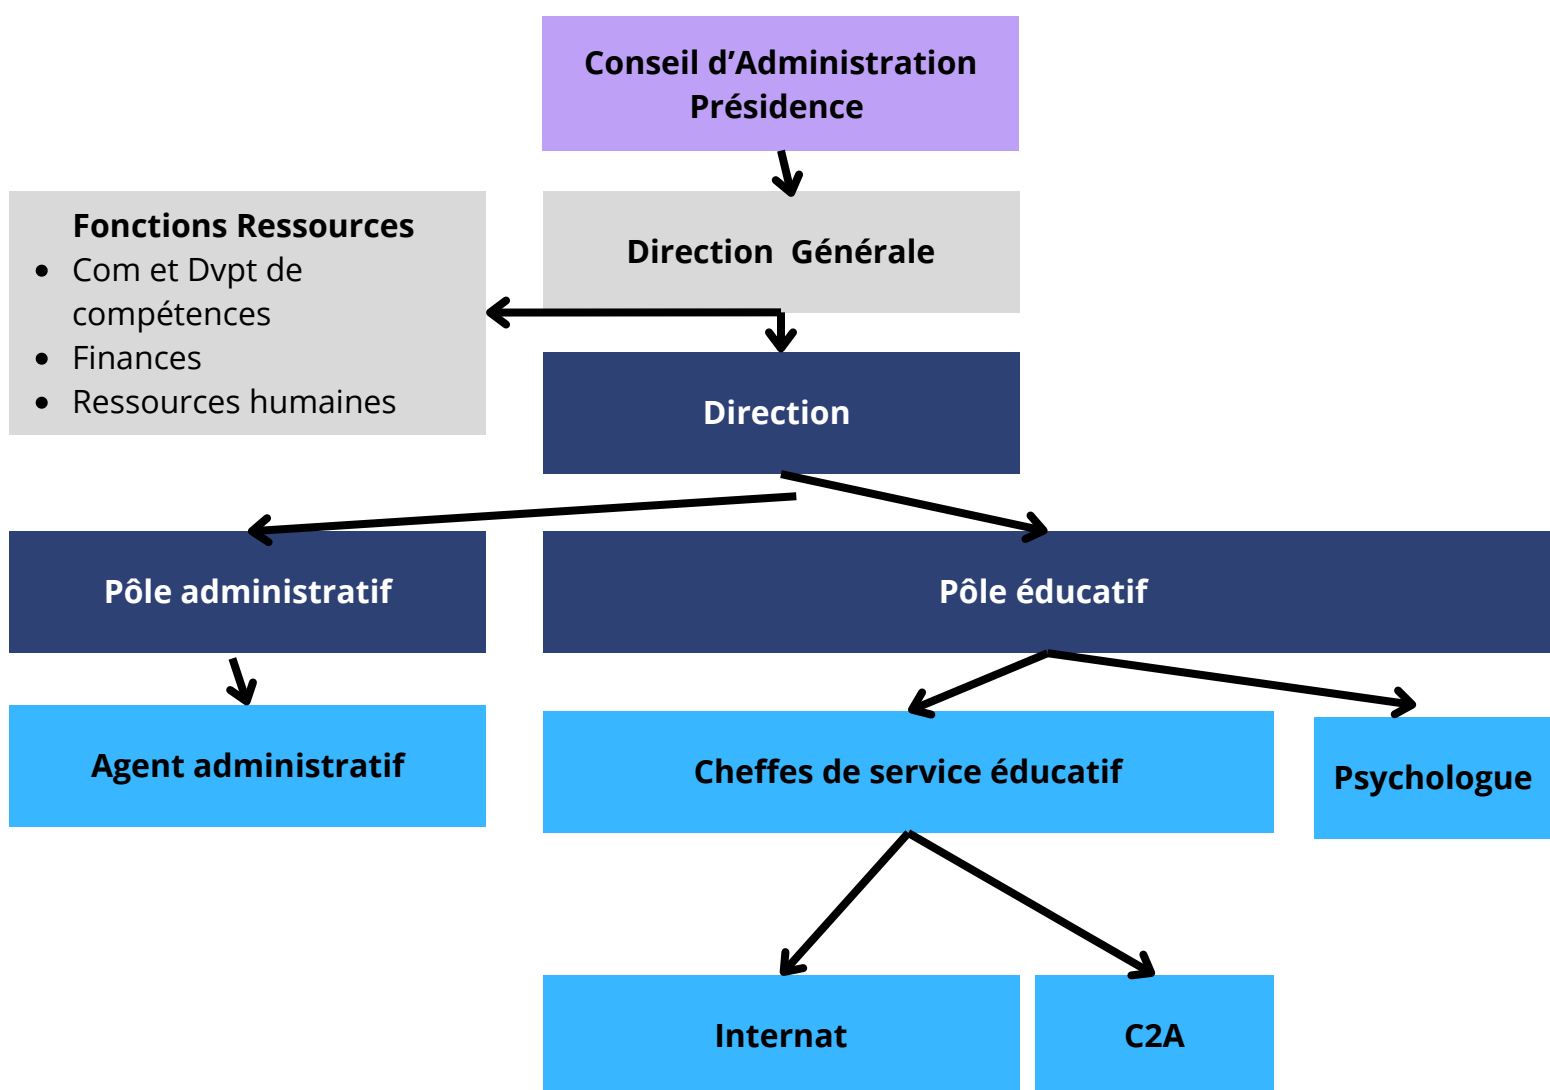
Conseil d’Administration
Présidence

Direction Générale

Fonctions Ressources
- Com et Dvpt de compétences
- Finances
- Ressources humaines

Direction

Pôle administratif

Pôle éducatif

Agent administratif

Cheffes de service éducatif

Psychologue

Internat

C2A